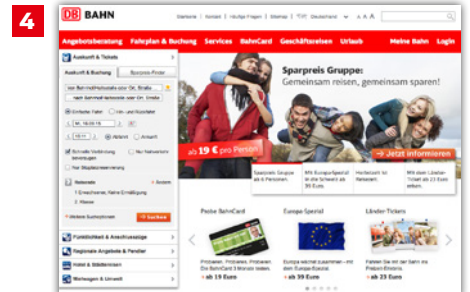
4

DB BAHN

Startseite | Kontakt | Häufige Fragen | Sitemap | Deutschland | A A A

Angebotsberatung | Fahrplan & Buchung | Services | BahnCard | Geschäftsreisen | Urlaub | Meine Bahn | Login

Auskunft & Tickets

Auskunft & Buchung | Business-Finder

von Bahnhof/Haltestelle oder Ort, Straße

nach Bahnhof/Haltestelle oder Ort, Straße

Einfache Fahrt | Hin- und Rückfahrt

Abfahrt | Ankunft

Schnelle Verbindung bevorzugen | Nur Nahverkehr

Reisende

1 Erwachsener, Keine Ermäßigung

2. Klasse

Weitere Suchoptionen | Suchen

Fahrplanauskunft & Anschlusszüge

Regionale Angebote & Pendler

Hotel & Städtereisen

Mietwagen & Umwelt

Sparpreis Gruppe:
Gemeinsam reisen, gemeinsam sparen!

ab 19 € pro Person

Jetzt informieren

Sparpreis Gruppe ab 6 Personen

Mit Europa-Spezial ab 39 Euro

Handarbeit bei Reisepreis

Mit dem Länder-Ticket ab 23 Euro

Probe BahnCard

Probefahren. Probefahren. Probefahren. Die BahnCard 3 Monate testen.

ab 19 Euro

Europa-Spezial

Europa wächst zusammen – mit dem Europa-Spezial

ab 39 Euro

Länder-Tickets

Fahren Sie mit dem Zug zum Preisen-Grenzen

ab 23 Euro